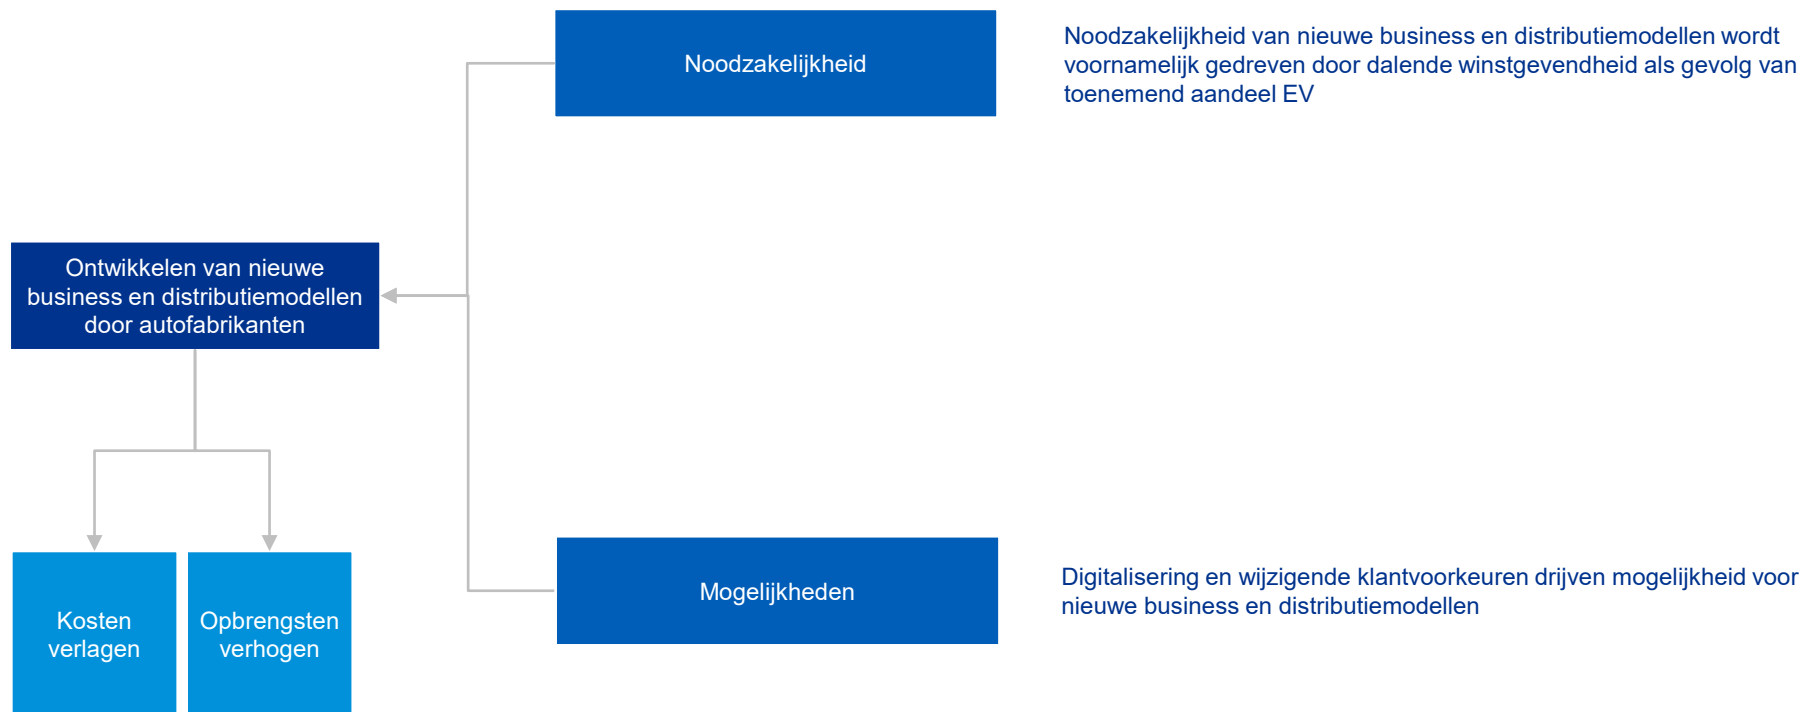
Noodzakelijkheid

Noodzakelijkheid van nieuwe business en distributiemodellen wordt voornamelijk gedreven door dalende winstgevendheid als gevolg van toenemend aandeel EV

Ontwikkelen van nieuwe business en distributiemodellen door autofabrikanten

Kosten verlagen

Opbrengsten verhogen

Mogelijkheden

Digitalisering en wijzigende klantvoorkeuren drijven mogelijkheid voor nieuwe business en distributiemodellen